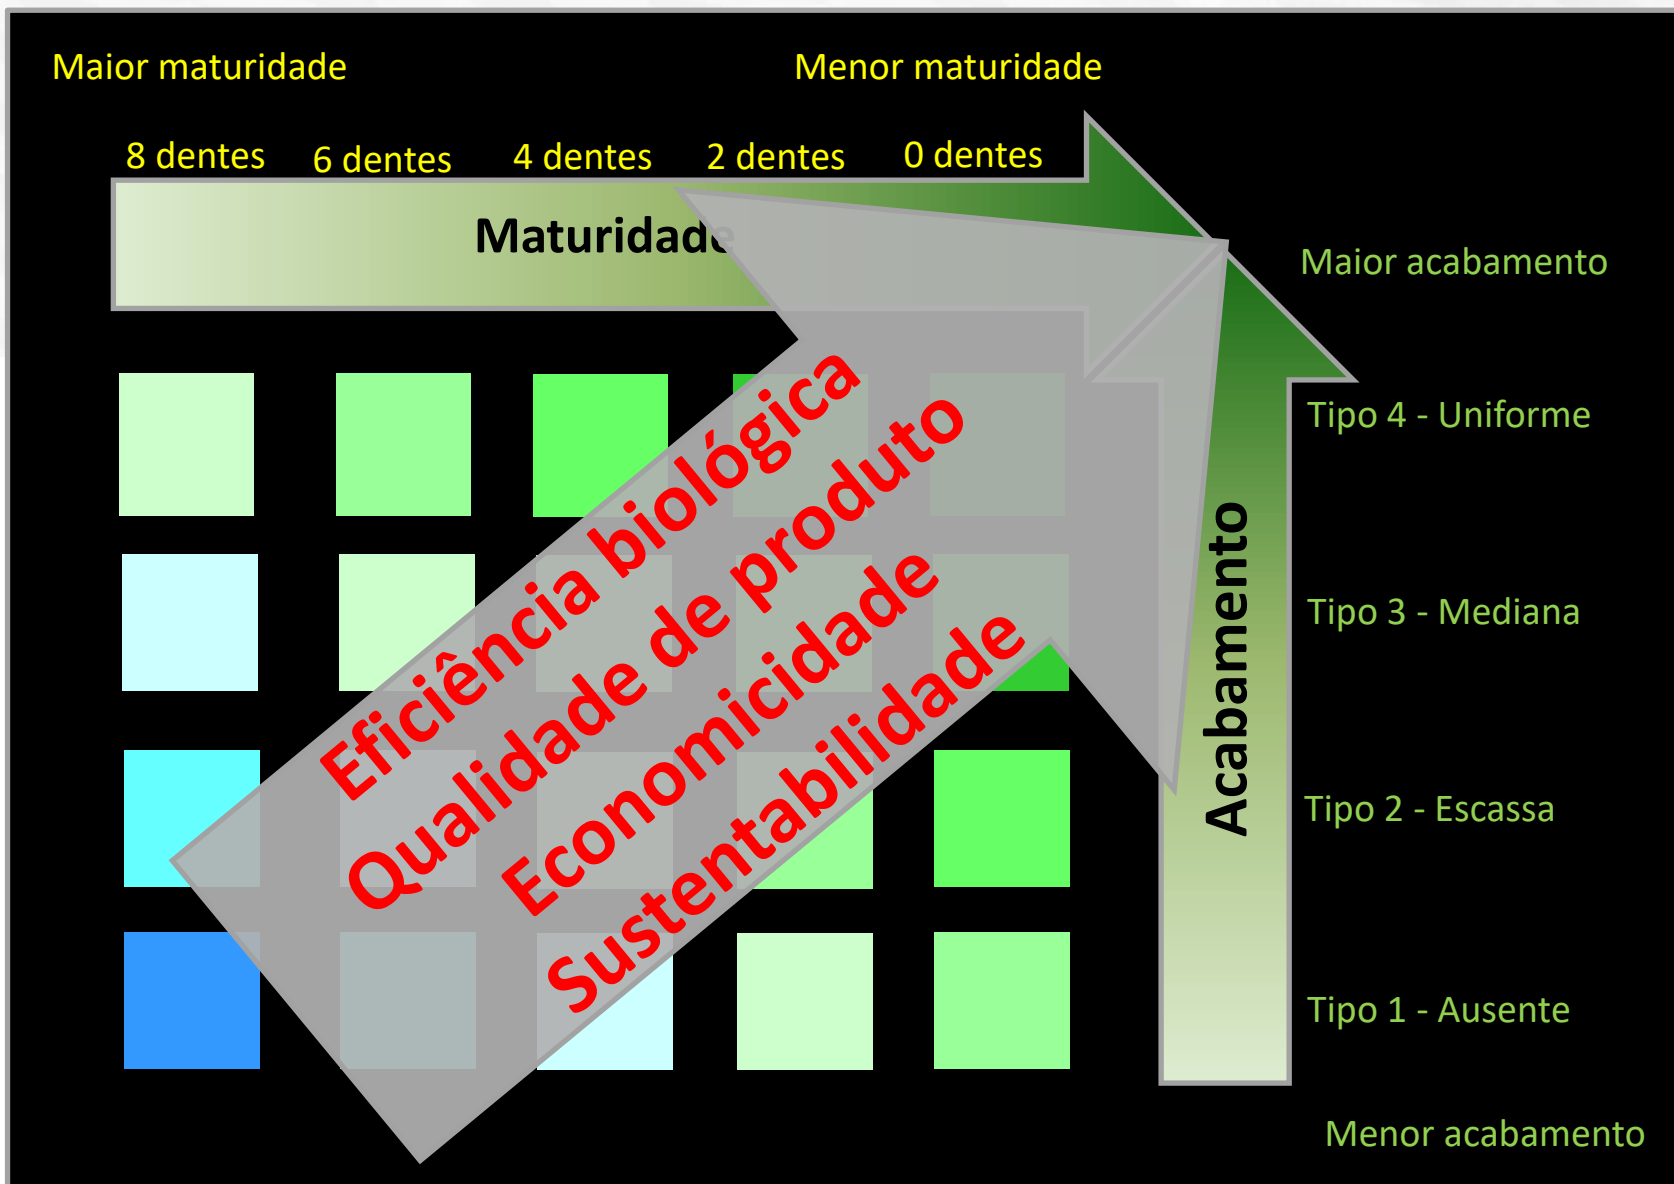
Maior maturidade

Menor maturidade

8 dentes 6 dentes 4 dentes 2 dentes 0 dentes

Maturidade

Maior acabamento

Tipo 4 - Uniforme

Tipo 3 - Mediana

Tipo 2 - Escassa

Tipo 1 - Ausente

Menor acabamento

Acabamento

Eficiência biológica
Qualidade de produto
Economicidade
Sustentabilidade